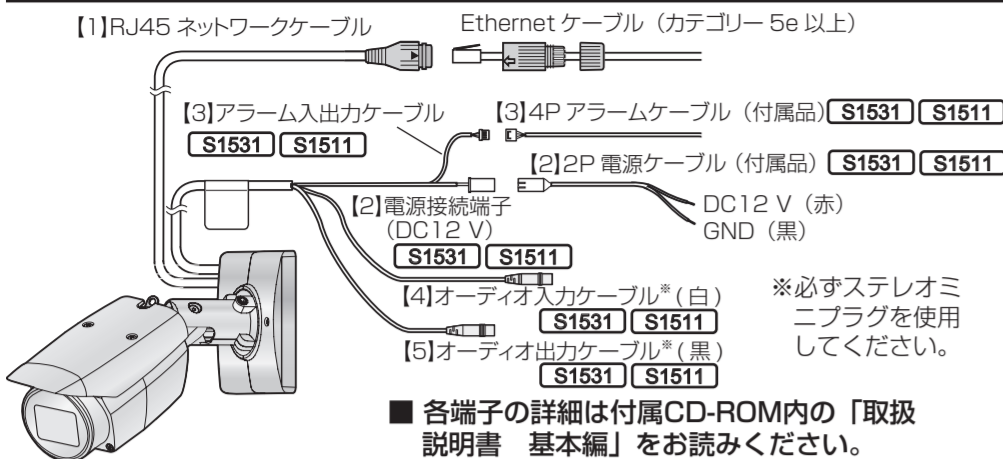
【1】RJ45 ネットワークケーブル

Ethernet ケーブル（カテゴリー 5e 以上）

【3】アラーム入出力ケーブル

S1531 S1511

【3】4P アラームケーブル（付属品） S1531 S1511

【2】2P 電源ケーブル（付属品） S1531 S1511

【2】電源接続端子（DC12 V）

S1531 S1511

DC12 V（赤）
GND（黒）

【4】オーディオ入力ケーブル※（白）

S1531 S1511

【5】オーディオ出力ケーブル※（黒）

S1531 S1511

※必ずステレオミニプラグを使用してください。

■ 各端子の詳細は付属CD-ROM内の「取扱説明書　基本編」をお読みください。